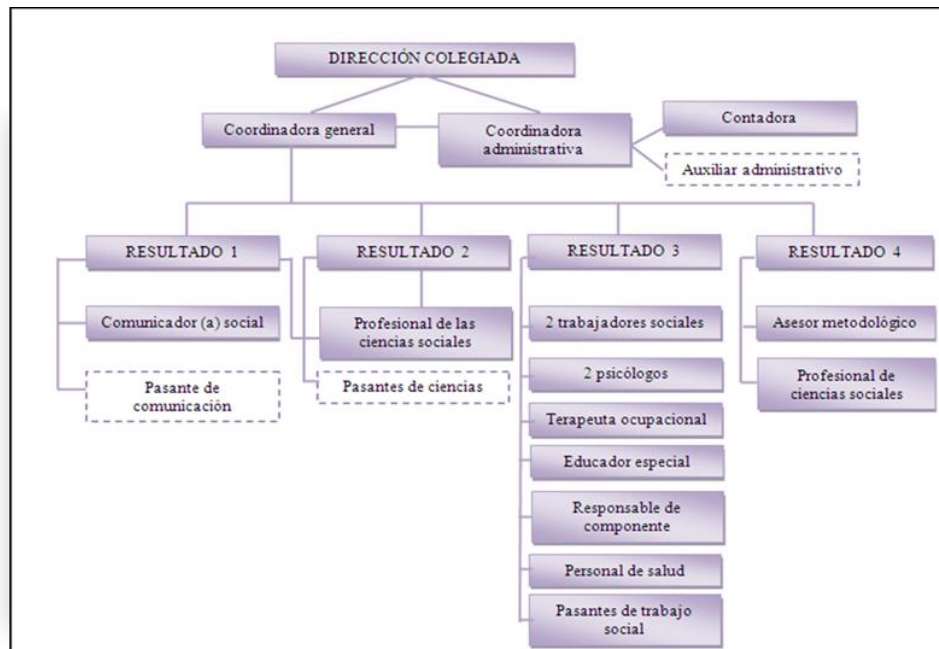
DIRECCIÓN COLEGIADA

Coordinadora general

Coordinadora administrativa

Contadora

Auxiliar administrativo

RESULTADO 1

Comunicador (a) social

Pasante de comunicación

RESULTADO 2

Profesional de las ciencias sociales

Pasantes de ciencias

RESULTADO 3

2 trabajadores sociales

2 psicólogos

Terapeuta ocupacional

Educador especial

Responsable de componente

Personal de salud

Pasantes de trabajo social

RESULTADO 4

Asesor metodológico

Profesional de ciencias sociales